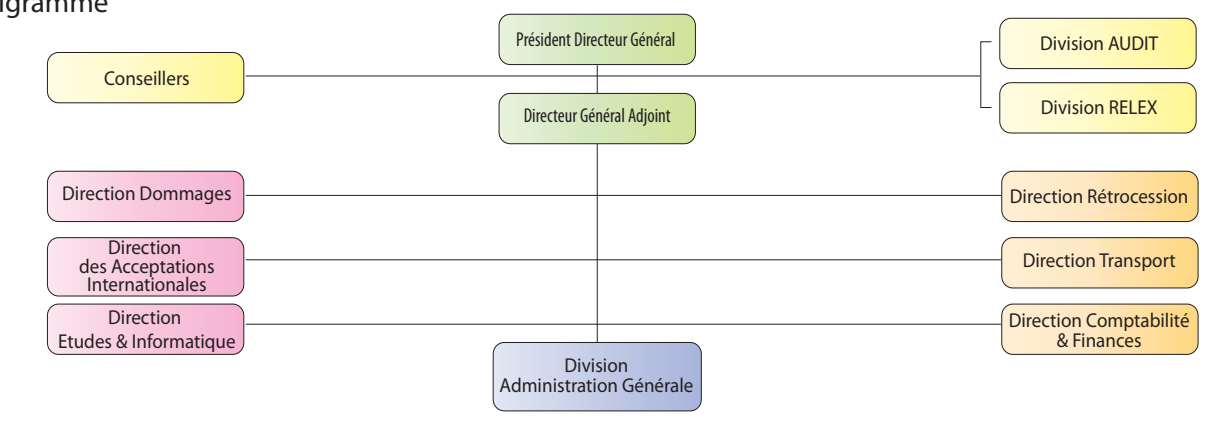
gramme

Président Directeur Général

Conseillers

Division AUDIT

Division RELEX

Directeur Général Adjoint

Direction Dommages

Direction Rétrocession

Direction des Acceptations Internationales

Direction Transport

Direction Etudes & Informatique

Direction Comptabilité & Finances

Division Administration Générale